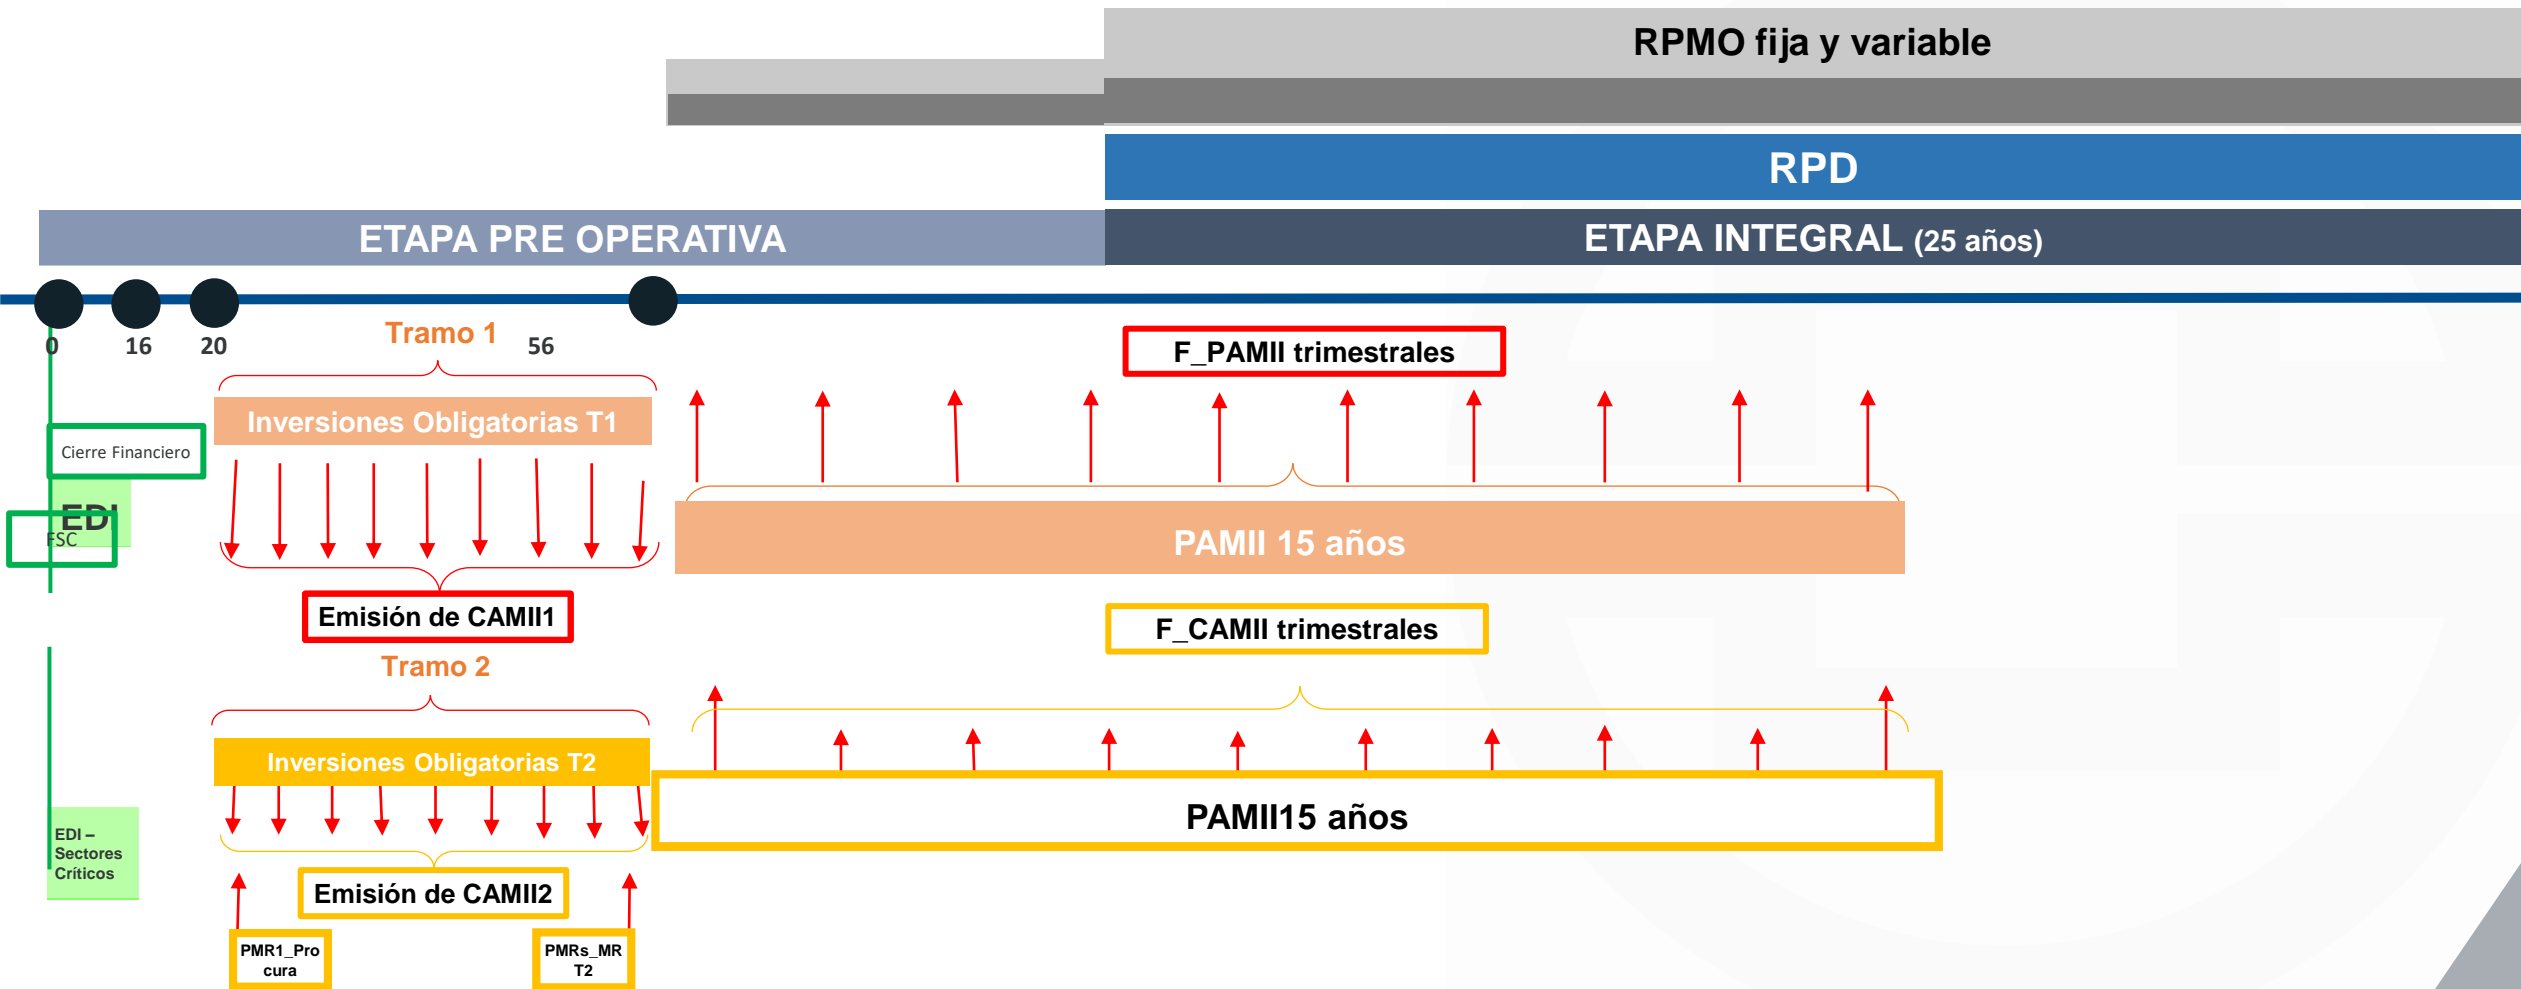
RPMO fija y variable

RPD

ETAPA PRE OPERATIVA

ETAPA INTEGRAL (25 años)

0 16 20

Tramo 1

56

F_PAMII trimestrales

Inversiones Obligatorias T1

Cierre Financiero

EDI

FSC

PAMII 15 años

Emisión de CAMII1

F_CAMII trimestrales

Tramo 2

Inversiones Obligatorias T2

PAMII15 años

EDI – Sectores Críticos

Emisión de CAMII2

PMR1_Procura

PMRs_MR T2